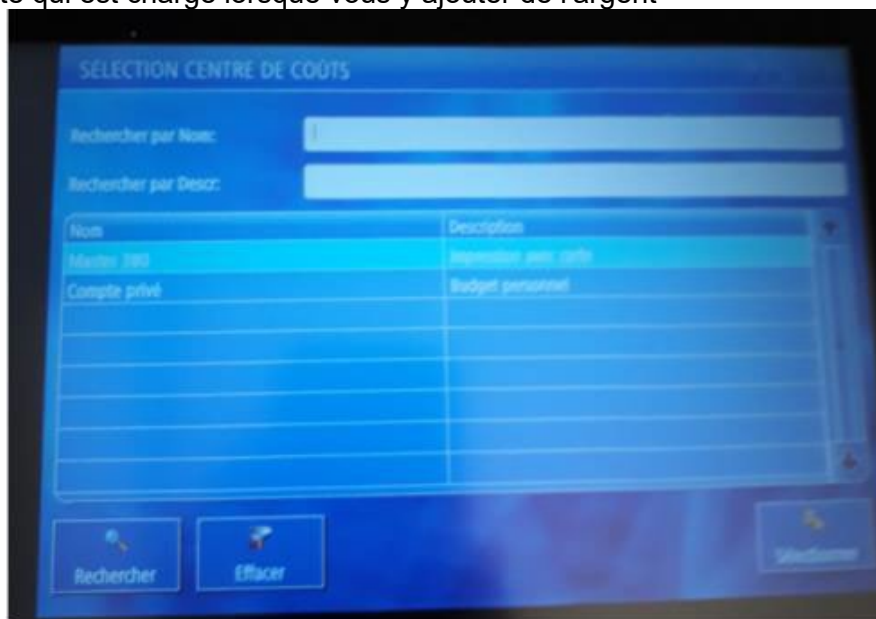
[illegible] qui est chargé lorsque vous y ajouter de l'argent

SELECTION CENTRE DE COÛTS

Rechercher par Nom:

Rechercher par Descr:

| Nom | Description |
|---|---|
| Master 380 | Impression avec carte |
| Compte privé | Budget personnel |

Rechercher

Effacer

Sélectionner